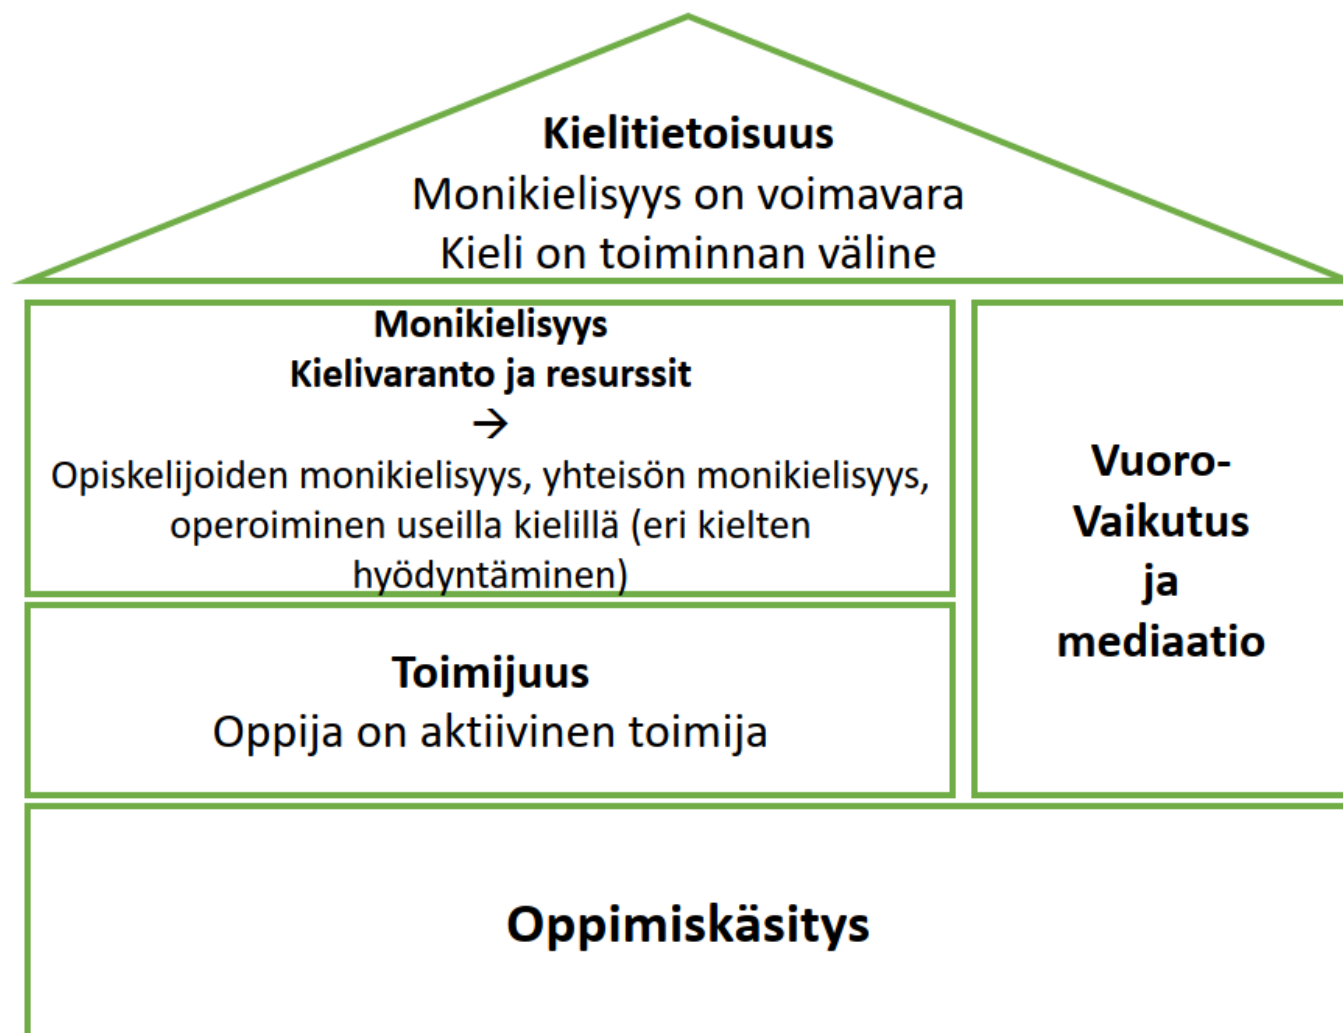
Kielitietoisuus
Monikielisyys on voimavara
Kieli on toiminnan väline

Monikielisyys
Kielivaranto ja resurssit
→
Opiskelijoiden monikielisyys, yhteisön monikielisyys, operoiminen useilla kielillä (eri kielten hyödyntäminen)

Vuoro-
Vaikutus
ja
mediaatio

Toimijuus
Oppija on aktiivinen toimija

Oppimiskäsitys